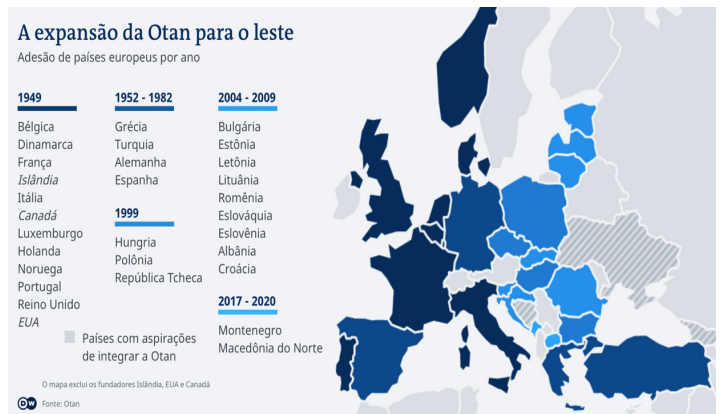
A expansão da Otan para o leste
Adesão de países europeus por ano

1949
Bélgica
Dinamarca
França
Islândia
Itália
Canadá
Luxemburgo
Holanda
Noruega
Portugal
Reino Unido
EUA

1952 - 1982
Grécia
Turquia
Alemanha
Espanha

1999
Hungria
Polônia
República Tcheca

2004 - 2009
Bulgária
Estônia
Letônia
Lituânia
Romênia
Eslováquia
Eslovênia
Albânia
Croácia

2017 - 2020
Montenegro
Macedônia do Norte

Países com aspirações de integrar a Otan

O mapa exclui os fundadores Islândia, EUA e Canadá

DW Fonte: Otan